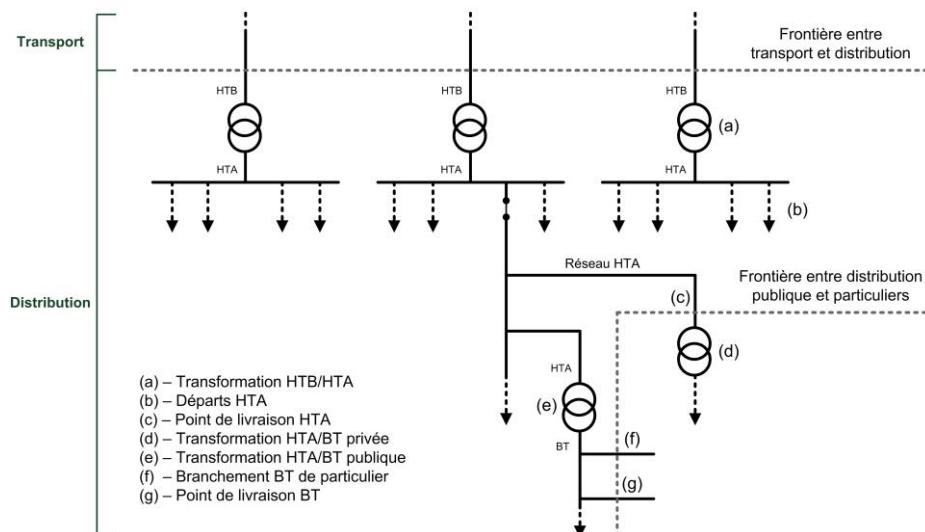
Transport

Frontière entre transport et distribution

HTB

HTA

HTB

HTA

HTB

(a)

HTA

(b)

Réseau HTA

Distribution

Frontière entre distribution publique et particuliers

(c)

(d)

HTA

(e)

BT

(f)

(g)

(a) – Transformation HTB/HTA
(b) – Départs HTA
(c) – Point de livraison HTA
(d) – Transformation HTA/BT privée
(e) – Transformation HTA/BT publique
(f) – Branchement BT de particulier
(g) – Point de livraison BT